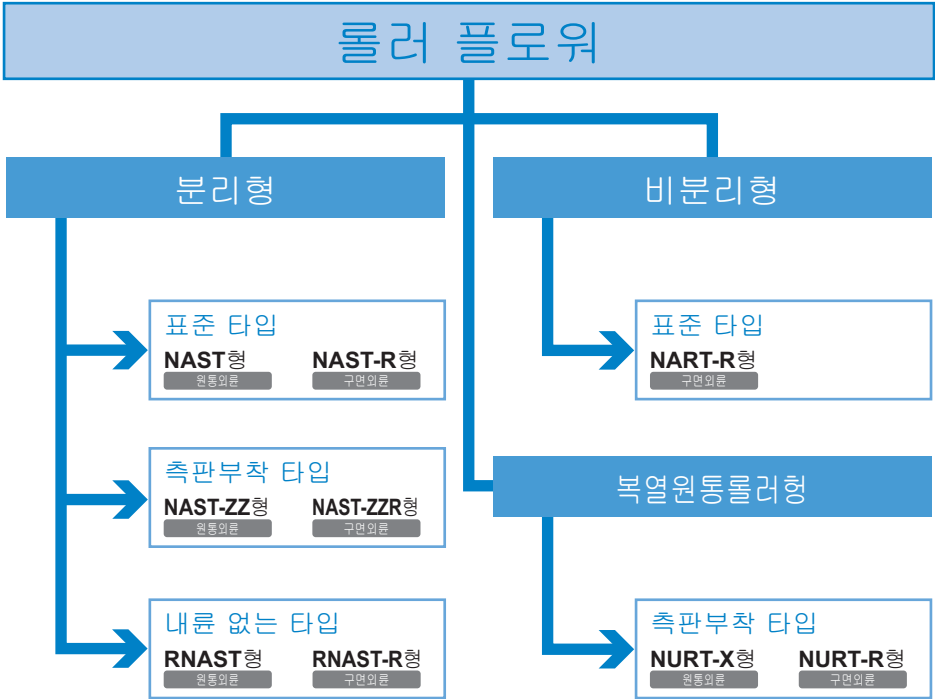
롤러 플로워

분리형

비분리형

표준 타입
NAST형
원통외륜
NAST-R형
구면외륜

표준 타입
NART-R형
구면외륜

측판부착 타입
NAST-ZZ형
원통외륜
NAST-ZZR형
구면외륜

복열원통롤러형

내륜 없는 타입
RNAST형
원통외륜
RNAST-R형
구면외륜

측판부착 타입
NURT-X형
원통외륜
NURT-R형
구면외륜